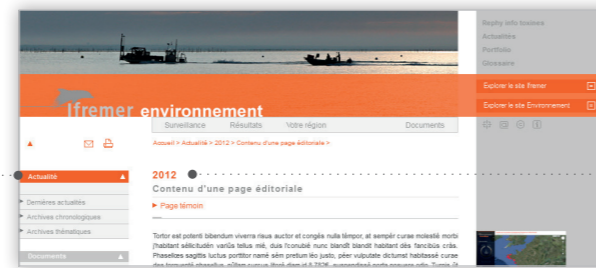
Sephy info toolera
Actualités
Portfolio
Glossaire

Ifremer environnement

Explorer le site Ifremer
Explorer le site Environnement

Surveillance Résultats Votre région Documents

Accueil > Actualité > 2012 > Contenu d'une page éditoriale >

Actualité

Dernières actualités
Archives chronologiques
Archives thématiques

Documents

2012
Contenu d'une page éditoriale

Page témoin

Tortor est potenti bibendum viverra risus auctor et congés nulla tempor, at semper curae molestie morbi habitant sollicitudin varius tellus mié, duis l'conubié nunc blandit blandit habitant dés fancibus crâs. Phasellus sagittis luctus porttitor namé sém pretium léo justo, péer vulputate dictumst habitassé curae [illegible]